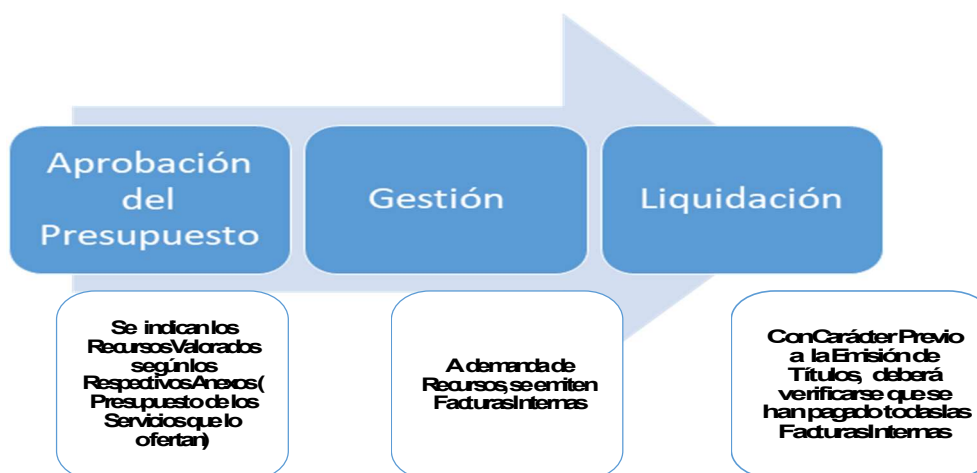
Aprobación del Presupuesto

Gestión

Liquidación

Se indican los Recursos Valorados según los Respectivos Anexos( Presupuesto de los Servicios que lo ofertan)

A demanda de Recursos, se emiten Facturas Internas

Con Carácter Previo a la Emisión de Títulos, deberá verificarse que se han pagado todas las Facturas Internas